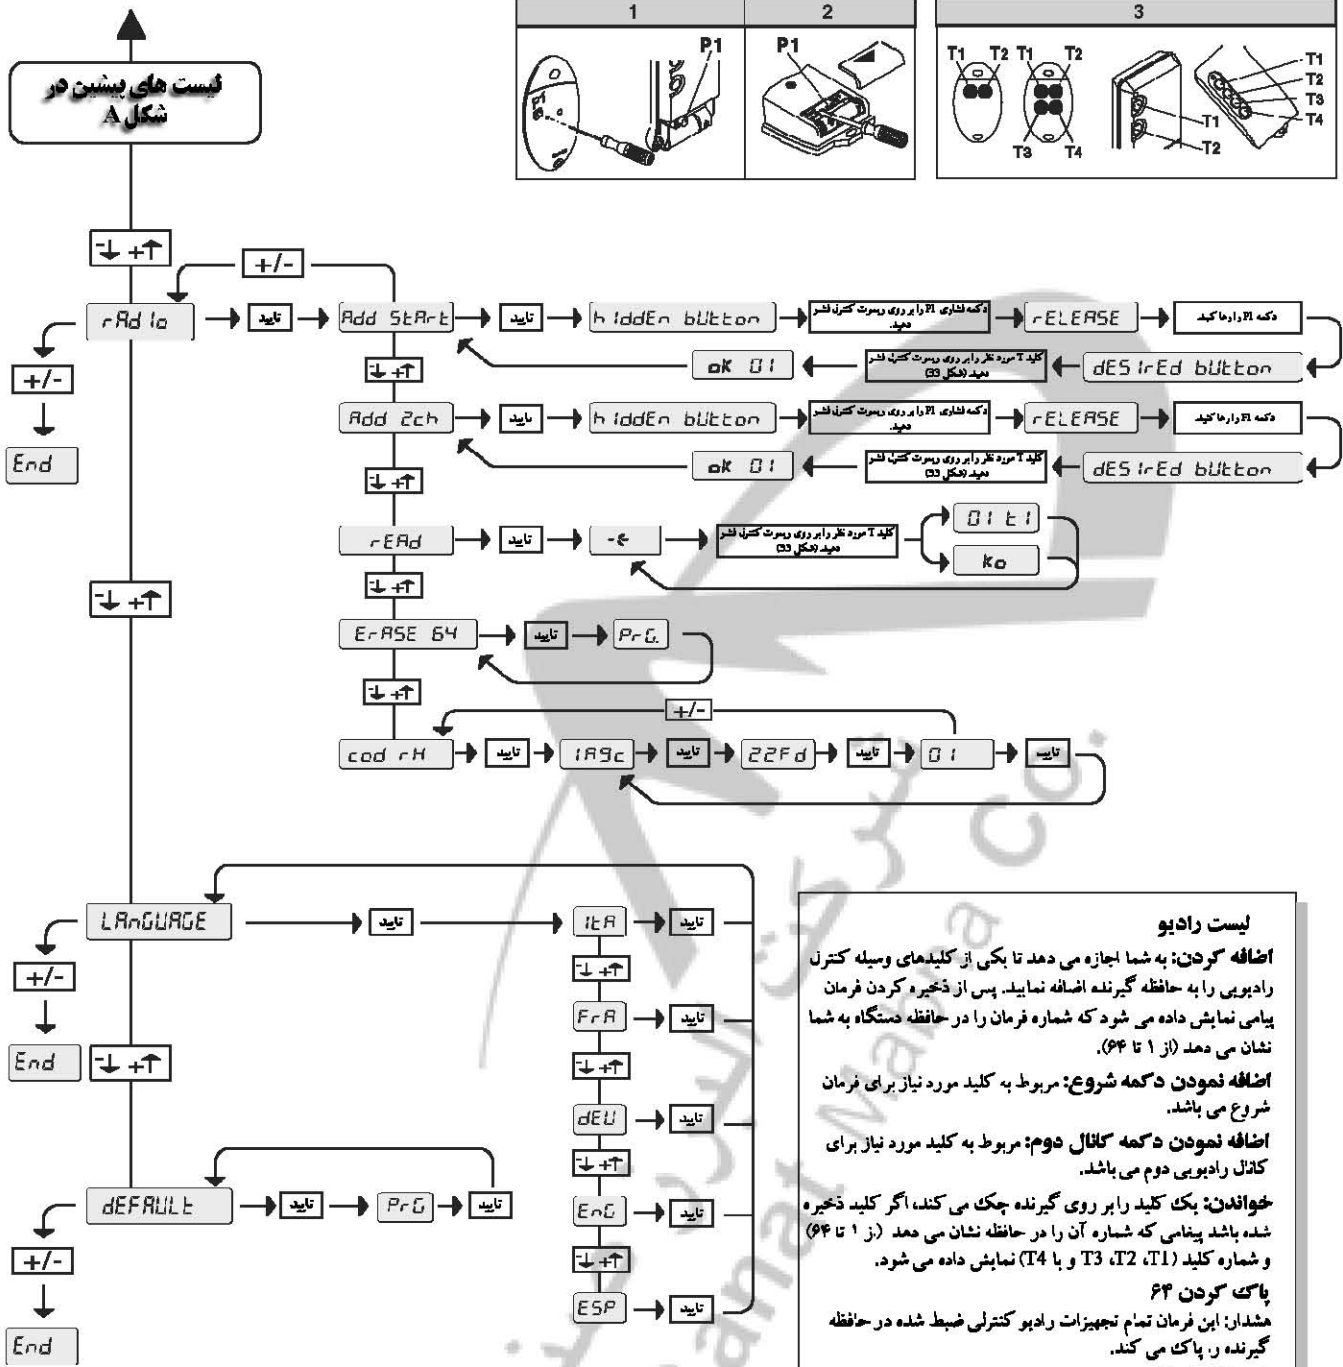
| 1 | 2 |
|---|---|
| P1 | P1 |

| 3 |
|---|
| T1 T2 T1 T2 T3 T4 T1 T2 T3 T4 T1 T2 |

لیست های پیشین در شکل A

+/-

rAd io → تایید → Add StArt → تایید → h iddEn bUttOn → دکمه فشاری P1 را بر روی ریموت کنترل فشار دهید → rELEASE → دکمه P1 را رها کنید → dES irEd bUttOn → کلید T مورد نظر را بر روی ریموت کنترل فشار دهید (شکل 3) → ok 01

Add 2ch → تایید → h iddEn bUttOn → دکمه فشاری P1 را بر روی ریموت کنترل فشار دهید → rELEASE → دکمه P1 را رها کنید → dES irEd bUttOn → کلید T مورد نظر را بر روی ریموت کنترل فشار دهید (شکل 3) → ok 01

rEAd → تایید → -- → کلید T مورد نظر را بر روی ریموت کنترل فشار دهید (شکل 3) → 01 t1 / ko

ErASE 64 → تایید → PrG.

cod rH → تایید → 1A9c → تایید → 22Fd → تایید → 01 → تایید

+/-

End

LAnGUAGE → تایید → itA → تایید
FrA → تایید
dEU → تایید
EnG → تایید
ESP → تایید

+/-

End

dEFAULt → تایید → PrG → تایید

+/-

End

لیست رادیو

اضافه کردن: به شما اجازه می دهد تا یکی از کلیدهای وسیله کنترل رادیویی را به حافظه گیرنده اضافه نمایید. پس از ذخیره کردن فرمان پیامی نمایش داده می شود که شماره فرمان را در حافظه دستگاه به شما نشان می دهد (از ۱ تا ۶۴).

اضافه نمودن دکمه شروع: مربوط به کلید مورد نیاز برای فرمان شروع می باشد.

اضافه نمودن دکمه کانال دوم: مربوط به کلید مورد نیاز برای کانال رادیویی دوم می باشد.

خواندن: یک کلید را بر روی گیرنده چک می کند، اگر کلید ذخیره شده باشد پیغامی که شماره آن را در حافظه نشان می دهد (از ۱ تا ۶۴) و شماره کلید (T1، T2، T3 و یا T4) نمایش داده می شود.

پاک کردن ۶۴

هشدار: این فرمان تمام تجهیزات رادیو کنترلی ضبط شده در حافظه گیرنده را پاک می کند.